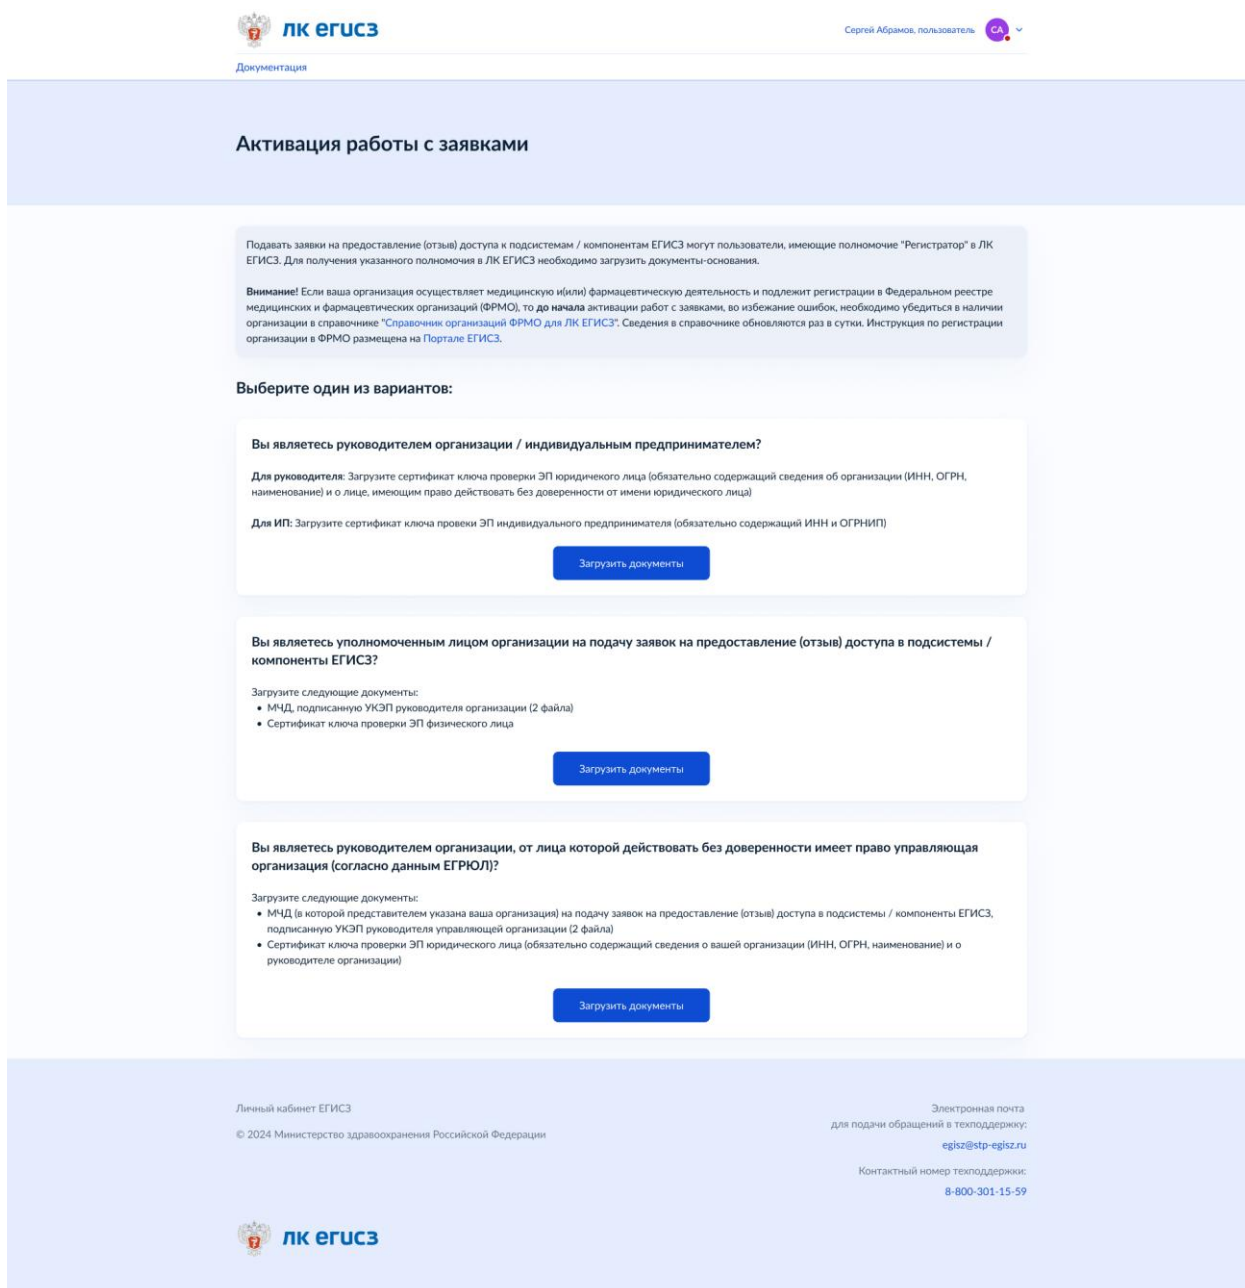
лк егисз

Сергей Абрамов, пользователь СА

Документация

Активация работы с заявками

Подавать заявки на предоставление (отзыв) доступа к подсистемам / компонентам ЕГИСЗ могут пользователи, имеющие полномочие "Регистратор" в ЛК ЕГИСЗ. Для получения указанного полномочия в ЛК ЕГИСЗ необходимо загрузить документы-основания.

Внимание! Если ваша организация осуществляет медицинскую и(или) фармацевтическую деятельность и подлежит регистрации в Федеральном реестре медицинских и фармацевтических организаций (ФРМО), то до начала активации работ с заявками, во избежание ошибок, необходимо убедиться в наличии организации в справочнике "Справочник организаций ФРМО для ЛК ЕГИСЗ". Сведения в справочнике обновляются раз в сутки. Инструкция по регистрации организации в ФРМО размещена на Портале ЕГИСЗ.

Выберите один из вариантов:

Вы являетесь руководителем организации / индивидуальным предпринимателем?

Для руководителя: Загрузите сертификат ключа проверки ЭП юридического лица (обязательно содержащий сведения об организации (ИНН, ОГРН, наименование) и о лице, имеющим право действовать без доверенности от имени юридического лица)

Для ИП: Загрузите сертификат ключа провеки ЭП индивидуального предпринимателя (обязательно содержащий ИНН и ОГРНИП)

Загрузить документы

Вы являетесь уполномоченным лицом организации на подачу заявок на предоставление (отзыв) доступа в подсистемы / компоненты ЕГИСЗ?

Загрузите следующие документы:
• МЧД, подписанную УКЭП руководителя организации (2 файла)
• Сертификат ключа проверки ЭП физического лица

Загрузить документы

Вы являетесь руководителем организации, от лица которой действовать без доверенности имеет право управляющая организация (согласно данным ЕГРЮЛ)?

Загрузите следующие документы:
• МЧД (в которой представителем указана ваша организация) на подачу заявок на предоставление (отзыв) доступа в подсистемы / компоненты ЕГИСЗ, подписанную УКЭП руководителя управляющей организации (2 файла)
• Сертификат ключа проверки ЭП юридического лица (обязательно содержащий сведения о вашей организации (ИНН, ОГРН, наименование) и о руководителе организации)

Загрузить документы

Личный кабинет ЕГИСЗ

© 2024 Министерство здравоохранения Российской Федерации

Электронная почта
для подачи обращений в техподдержку:
egisz@stp-egisz.ru

Контактный номер техподдержки:
8-800-301-15-59

лк егисз